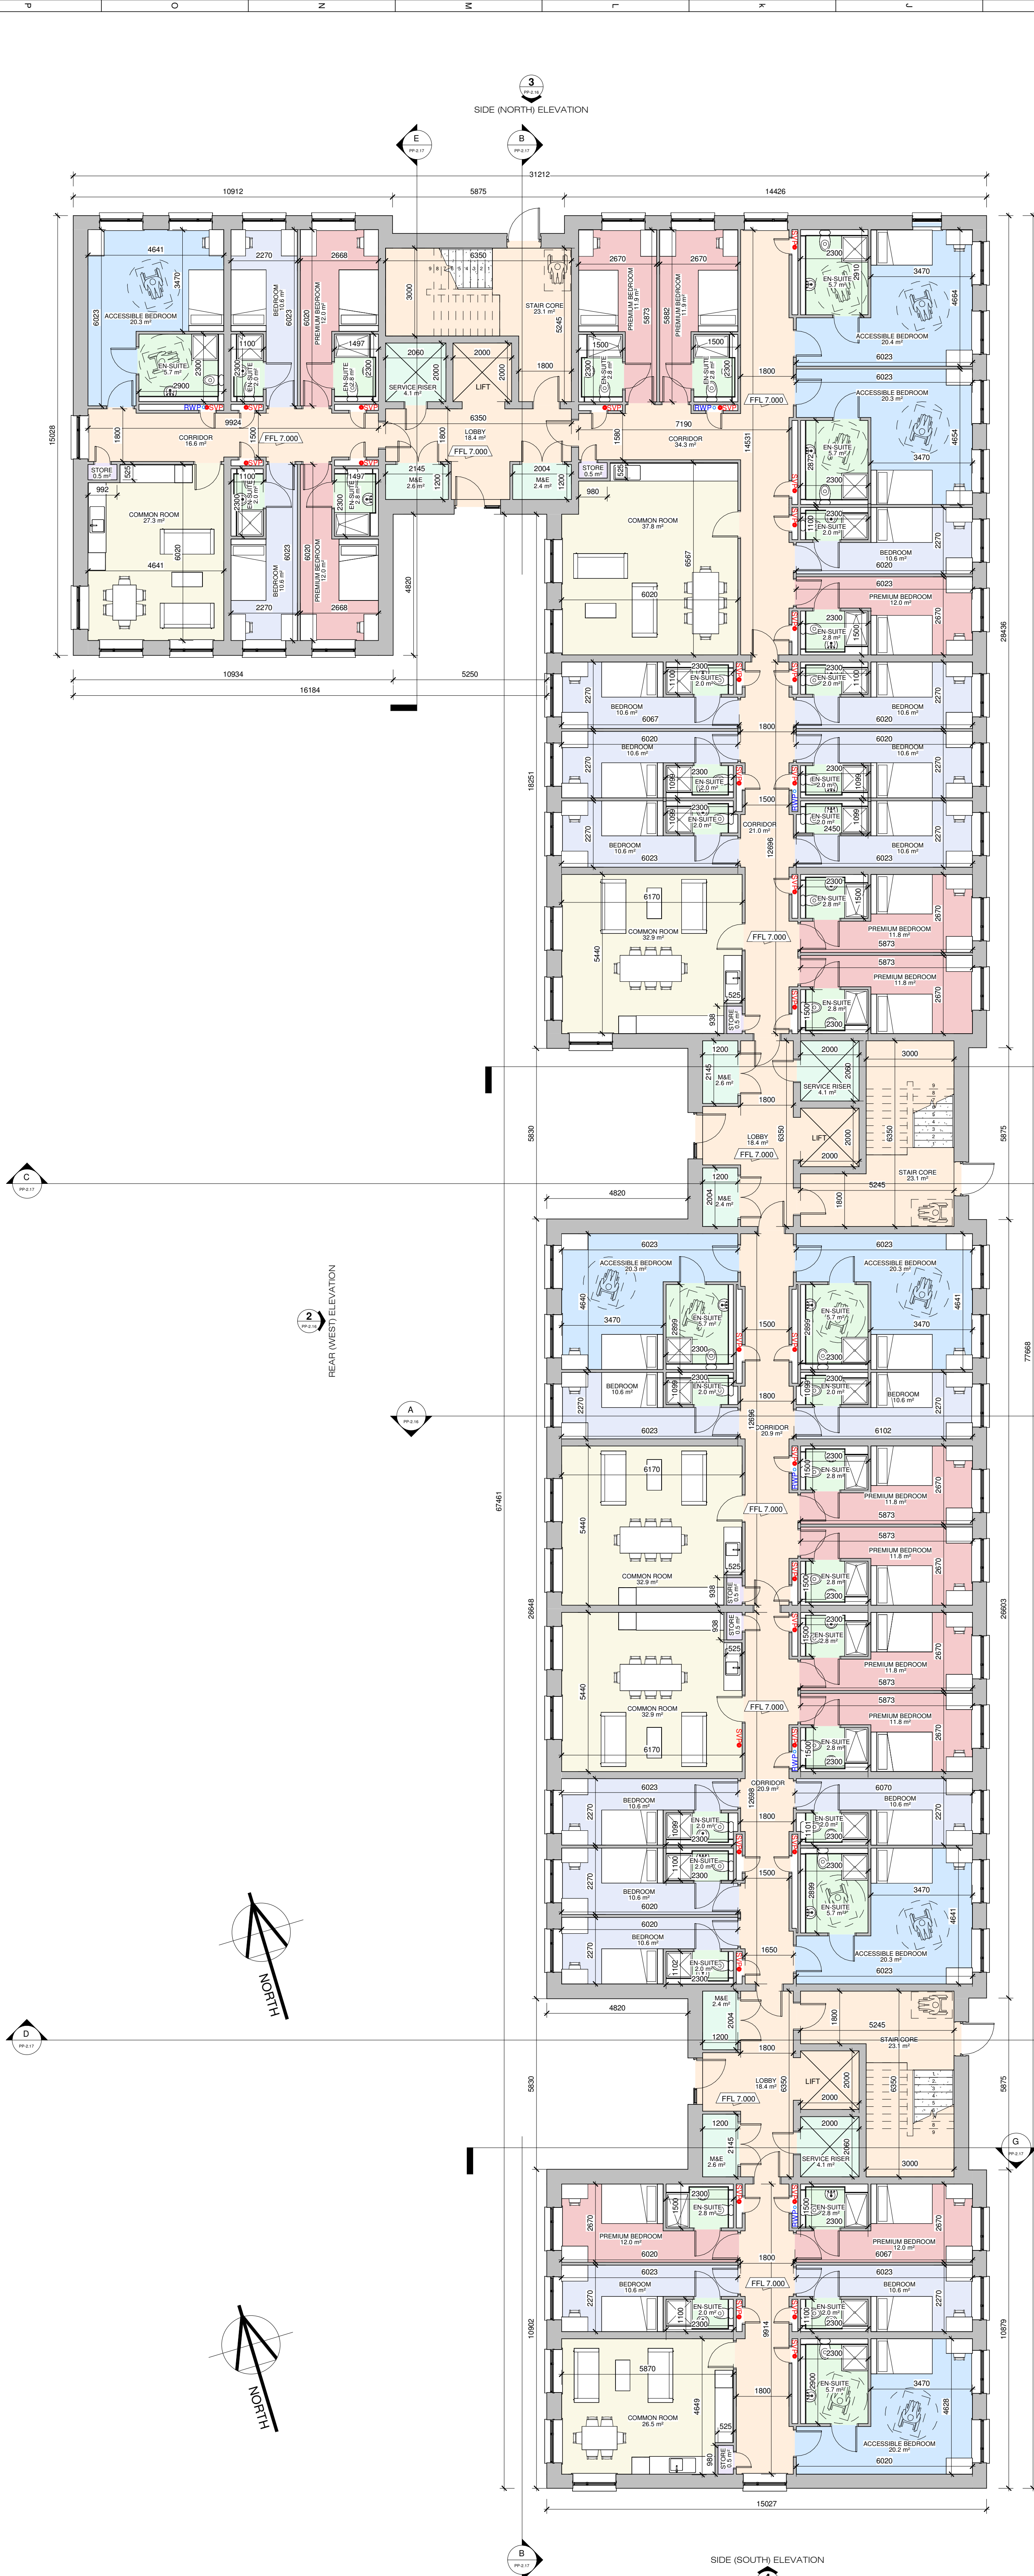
P O N M L K J

3
PP-2.15
SIDE (NORTH) ELEVATION

E
PP-2.17

B
PP-2.17

31212
10912 5875 14426

4641
3470
ACCESSIBLE BEDROOM
20.3 m²
6023
EN-SUITE
5.7 m²
2900
2300
2270
BEDROOM
10.6 m²
6023
1100
EN-SUITE
2.0 m²
2300
2668
PREMIUM BEDROOM
12.0 m²
6020
1497
EN-SUITE
2.8 m²
2300
3000
6350
STAIR CORE
23.1 m²
5245
2060
SERVICE RISER
4.1 m²
2000
2000
LIFT
2000
1800
2670
PREMIUM BEDROOM
11.9 m²
5873
1500
EN-SUITE
2.8 m²
2300
2670
PREMIUM BEDROOM
11.9 m²
5882
1500
EN-SUITE
2.8 m²
2300
1800
2300
EN-SUITE
5.7 m²
2910
3470
ACCESSIBLE BEDROOM
20.4 m²
4664
6023
6023
ACCESSIBLE BEDROOM
20.3 m²
EN-SUITE
5.7 m²
2877
3470
4654
2300

15028
RWP SVP SVP SVP SVP RWP SVP
1800
CORRIDOR
16.6 m²
9924
FFL 7.000
1500
6350
LOBBY
18.4 m²
1800
FFL 7.000
7190
CORRIDOR
34.3 m²
1580
FFL 7.000
14531
STORE
0.5 m²
525
992
COMMON ROOM
27.3 m²
6020
4641
SVP
1100
EN-SUITE
2.0 m²
2300
BEDROOM
10.6 m²
6023
2270
SVP
1497
EN-SUITE
2.8 m²
2300
PREMIUM BEDROOM
12.0 m²
6020
2668
4820
2145
M&E
2.6 m²
1200
2004
M&E
2.4 m²
1200
STORE
0.5 m²
525
980
COMMON ROOM
37.8 m²
6567
6020
2300
EN-SUITE
2.0 m²
1100
BEDROOM
10.6 m²
6020
2270
6023
PREMIUM BEDROOM
12.0 m²
2300
EN-SUITE
2.8 m²
1500
2670
28436

10934 5250
16184

2300
EN-SUITE
2.0 m²
1100
BEDROOM
10.6 m²
6067
2270
2300
EN-SUITE
2.0 m²
1100
BEDROOM
10.6 m²
6020
2270
1800
6020
BEDROOM
10.6 m²
2270
2300
EN-SUITE
2.0 m²
1099
6020
BEDROOM
10.6 m²
2270
EN-SUITE
2.0 m²
2300
1099
18251
1500
RWP
2300
EN-SUITE
2.0 m²
1099
BEDROOM
10.6 m²
6023
2270
CORRIDOR
21.0 m²
12696
EN-SUITE
2.0 m²
2450
1099
BEDROOM
10.6 m²
6023
2270
6170
COMMON ROOM
32.9 m²
5440
525
938
STORE
0.5 m²
2300
EN-SUITE
2.8 m²
1500
PREMIUM BEDROOM
11.8 m²
5873
2670
FFL 7.000
5873
PREMIUM BEDROOM
11.8 m²
2670
EN-SUITE
2.8 m²
1500
2300

1200
2145
M&E
2.6 m²
1800
2000
SERVICE RISER
4.1 m²
2060
3000
5830
LOBBY
18.4 m²
6350
LIFT
2000
2000
6350
5875
FFL 7.000
1200
STAIR CORE
23.1 m²
C
PP-2.17
4820
2004
M&E
2.4 m²
1800
5245

6023
ACCESSIBLE BEDROOM
20.3 m²
4640
3470
EN-SUITE
5.7 m²
2899
2300
1500
6023
ACCESSIBLE BEDROOM
20.3 m²
EN-SUITE
5.7 m²
2899
3470
4641
2300
2
PP-2.16
REAR (WEST) ELEVATION
2300
EN-SUITE
2.0 m²
1099
BEDROOM
10.6 m²
2270
6023
1800
2300
EN-SUITE
2.0 m²
1099
BEDROOM
10.6 m²
6102
2270
A
PP-2.16
12696
CORRIDOR
20.9 m²
77668
67461
2300
EN-SUITE
2.8 m²
1500
RWP
PREMIUM BEDROOM
11.8 m²
5873
2670
6170
FFL 7.000
5440
COMMON ROOM
32.9 m²
525
938
STORE
0.5 m²
5873
PREMIUM BEDROOM
11.8 m²
EN-SUITE
2.8 m²
1500
2300
2670
26648
29603
938
STORE
0.5 m²
525
2300
EN-SUITE
2.8 m²
1500
PREMIUM BEDROOM
11.8 m²
5873
2670
5440
COMMON ROOM
32.9 m²
6170
FFL 7.000
5873
PREMIUM BEDROOM
11.8 m²
EN-SUITE
2.8 m²
1500
2300
RWP
2670
6023
BEDROOM
10.6 m²
2270
EN-SUITE
2.0 m²
1099
2300
CORRIDOR
20.9 m²
12698
1800
6070
BEDROOM
10.6 m²
EN-SUITE
2.0 m²
1101
2300
2270
EN-SUITE
2.0 m²
1100
2300
BEDROOM
10.6 m²
6020
2270
1500
2300
EN-SUITE
5.7 m²
2899
3470
4641
6020
BEDROOM
10.6 m²
2270
EN-SUITE
2.0 m²
1102
2300
1650
ACCESSIBLE BEDROOM
20.3 m²
6023
NORTH

M&E
2.4 m²
2004
1200
4820
1800
5245
STAIR CORE
23.1 m²
1800
D
PP-2.17
5830
LOBBY
18.4 m²
6350
FFL 7.000
LIFT
2000
2000
6350
5875
1200
2145
M&E
2.6 m²
2000
SERVICE RISER
4.1 m²
2060
3000
G
PP-2.17
2300
EN-SUITE
2.8 m²
1500
PREMIUM BEDROOM
12.0 m²
6020
2670
1500
EN-SUITE
2.8 m²
2300
RWP
PREMIUM BEDROOM
12.0 m²
6067
2670
1800
6023
BEDROOM
10.6 m²
2270
FFL 7.000
EN-SUITE
2.0 m²
1100
2300
6023
BEDROOM
10.6 m²
EN-SUITE
2.0 m²
1100
2300
2270
10902
10879
9914
5870
COMMON ROOM
26.5 m²
4649
525
980
STORE
0.5 m²
1800
2300
EN-SUITE
5.7 m²
2900
3470
4628
ACCESSIBLE BEDROOM
20.2 m²
6020
NORTH
15027
B
PP-2.17
SIDE (SOUTH) ELEVATION